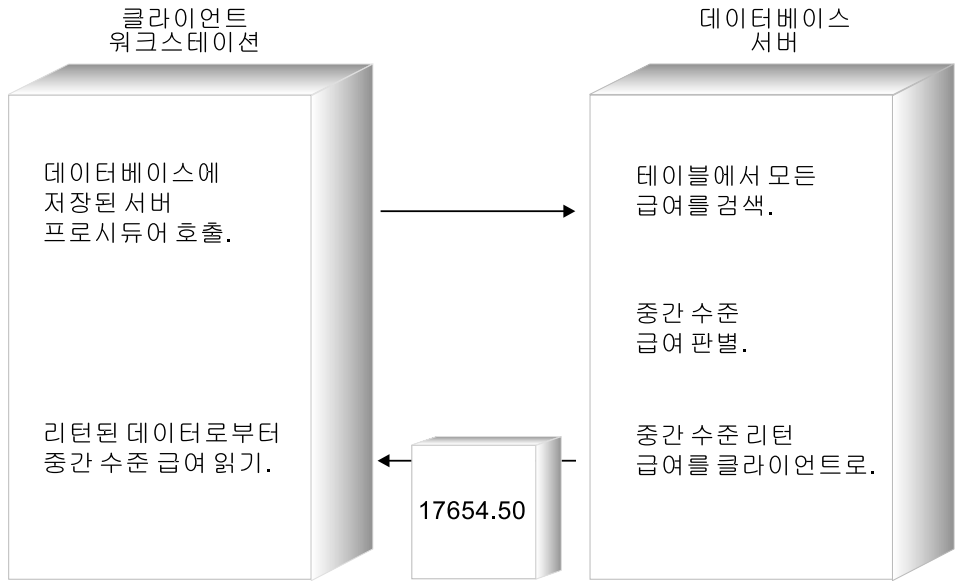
클라이언트
워크스테이션

데이터베이스
서버

데이터베이스에
저장된 서버
프로시듀어 호출.

테이블에서 모든
급여를 검색.

중간 수준
급여 판별.

리턴된 데이터로부터
중간 수준 급여 읽기.

중간 수준 리턴
급여를 클라이언트로.

17654.50